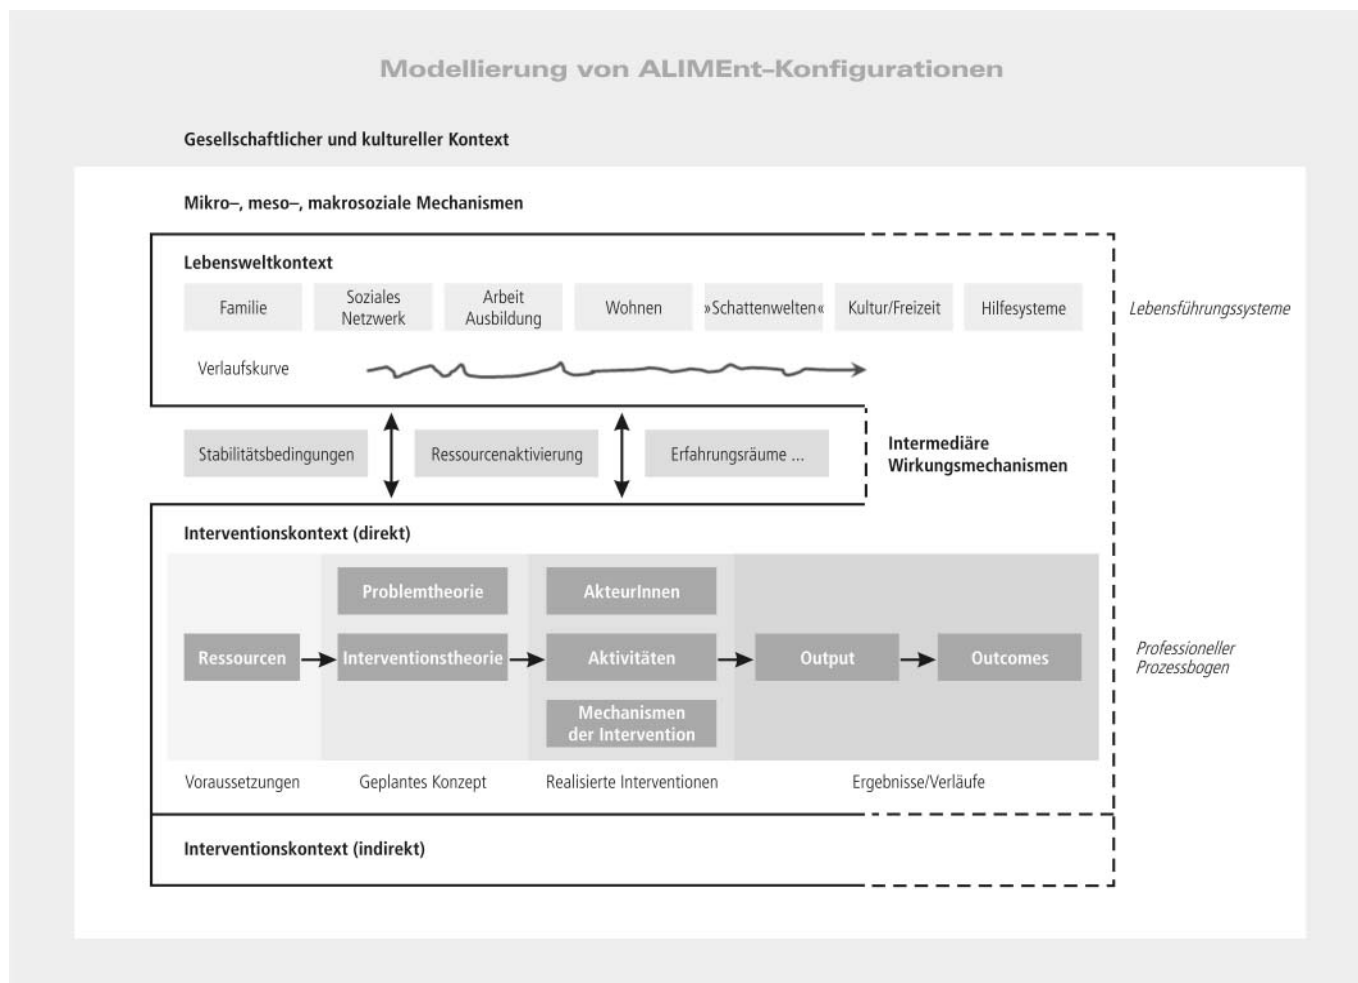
Modellierung von ALIMEnt-Konfigurationen

Gesellschaftlicher und kultureller Kontext

Mikro–, meso–, makrosoziale Mechanismen

Lebensweltkontext

Familie

Soziales Netzwerk

Arbeit Ausbildung

Wohnen

»Schattenwelten«

Kultur/Freizeit

Hilfesysteme

Lebensführungssysteme

Verlaufskurve

Stabilitätsbedingungen

Ressourcenaktivierung

Erfahrungsräume ...

Intermediäre Wirkungsmechanismen

Interventionskontext (direkt)

Problemtheorie

AkteurInnen

Ressourcen

Interventionstheorie

Aktivitäten

Output

Outcomes

Mechanismen der Intervention

Professioneller Prozessbogen

Voraussetzungen

Geplantes Konzept

Realisierte Interventionen

Ergebnisse/Verläufe

Interventionskontext (indirekt)